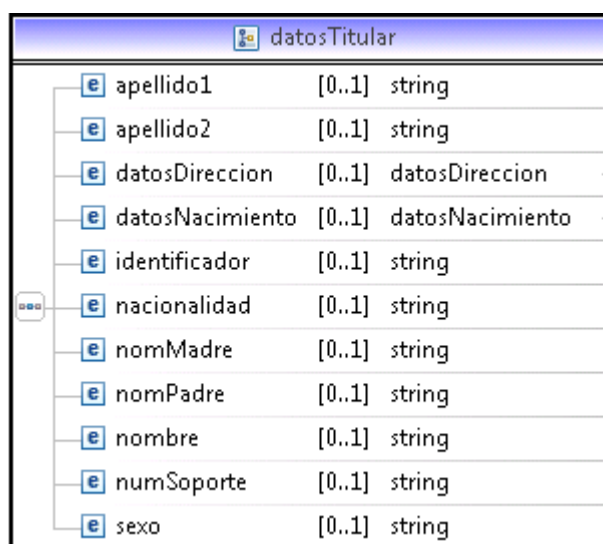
datosTitular

| | | |
|---|---|---|
| e apellido1 | [0..1] | string |
| e apellido2 | [0..1] | string |
| e datosDireccion | [0..1] | datosDireccion |
| e datosNacimiento | [0..1] | datosNacimiento |
| e identificador | [0..1] | string |
| e nacionalidad | [0..1] | string |
| e nomMadre | [0..1] | string |
| e nomPadre | [0..1] | string |
| e nombre | [0..1] | string |
| e numSoporte | [0..1] | string |
| e sexo | [0..1] | string |